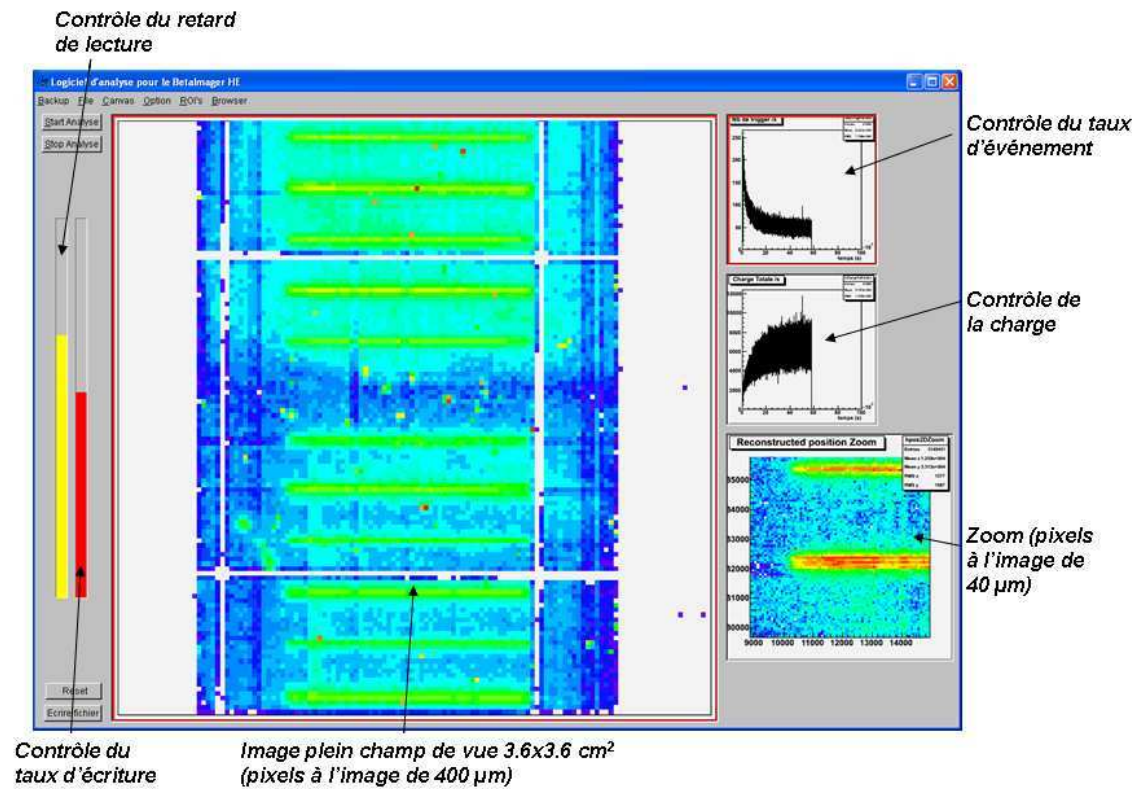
Contrôle du retard de lecture

Logiciel d'analyse pour le BetaImager HE

Backup File Canvas Option ROI's Browser

Start Analyse

Stop Analyse

Reset

Ecrirefichier

Nb de trigger /s

temps (s)

Charge Totale /s

temps (s)

Reconstructed position Zoom

hpos2DZoom

Entries

Mean x

Mean y

RMS x

RMS y

35000

34000

33000

32000

31000

30000

9000 10000 11000 12000 13000 14000

Contrôle du taux d'événement

Contrôle de la charge

Zoom (pixels à l'image de 40 µm)

Contrôle du taux d'écriture

Image plein champ de vue 3.6x3.6 cm$^2$ (pixels à l'image de 400 µm)